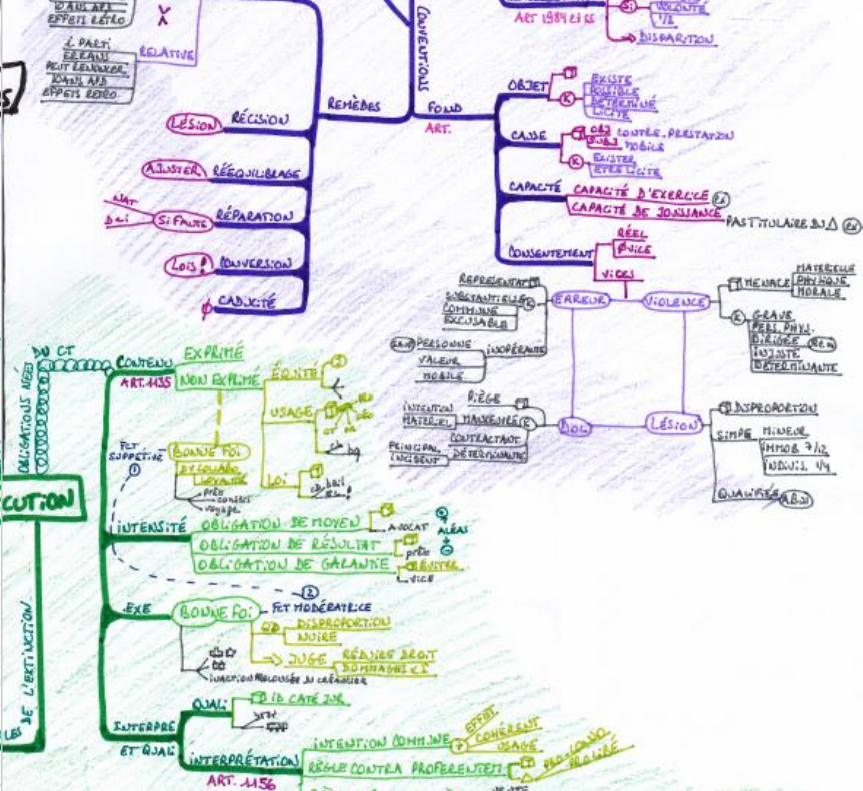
D'AUL APS
EFFETS RÉTRO
Ⓧ
À PARTI
ERGA OMNES
PEUT RENONCER
D'AUL APS
EFFETS RÉTRO
RELATIVE
LÉSION
RÉCISION
AJUSTER
RÉÉQUILIBRAGE
NAT
DÉL
SI FAUTE
RÉPARATION
LOI
CONVERSION
ϕ
CADUCITÉ
REMÈDES
CONVENTIONS
FOND
ART.
ART. 1984 ET SS
VOLONTÉ
1/2
DISPARITION
OBJET
EXISTE
POSSIBLE
DÉTERMINÉ
LICITE
CAUSE
OBJ CONTRE-PRESTATION
SUBJ MOBILE
EXISTE
ÊTRE LICITE
CAPACITÉ
CAPACITÉ D'EXERCICE
CAPACITÉ DE JOUISSANCE
PAS TITULAIRE DU Δ
CONSENTEMENT
RÉEL
VICE
VICES
REPRÉSENTANT
SUBSTANTIELLE
COMMUNE
EXCUSABLE
ERREUR
VIOLENCE
MENACE
MATÉRIELLE
PHYSIQUE
MORALE
GRAVE
PERS. PHYS.
DIRIGÉE
INJUSTE
DÉTERMINANTE
PERSONNE
VALEUR
MOBILE
INOPÉRANTE
PIÈGE
INTENTION
MATÉRIEL
MANŒUVRES
CONTRACTANT
PRINCIPAL
INCIDENT
DÉTERMINANTE
DOL
LÉSION
DISPROPORTION
SIMPLE
MINEUR
IMMOB 7/12
INDIV.S. 1/4
QUALIFIÉE
DU CT
OBLIGATIONS NÉES
CONTENU
ART. 1135
EXPRIMÉ
NON EXPRIMÉ
ÉQUITÉ
USAGE
LOI
BONNE FOI
FCT SUPPLÉTIVE
LOYAUTÉ
PRÊT
CONTRAT VOYAGE
INTENSITÉ
OBLIGATION DE MOYEN
AVOCAT
ALÉAS
OBLIGATION DE RÉSULTAT
PRÊT
OBLIGATION DE GARANTIE
VICE
CUTION
DE L'EXTINCTION
EXE
BONNE FOI
FCT MODÉRATRICE
DISPROPORTION
NOIRE
JUGE
RÉDUIRE DROIT
DOMMAGES
INACTION PROLONGÉE DU CRÉANCIER
QUAL
INTERPRÉ
ET QUAL
ART. 1156
INTERPRÉTATION
INTENTION COMMUNE
EFFET
COHÉRENT
USAGE
RÈGLE CONTRA PROFERENTEM